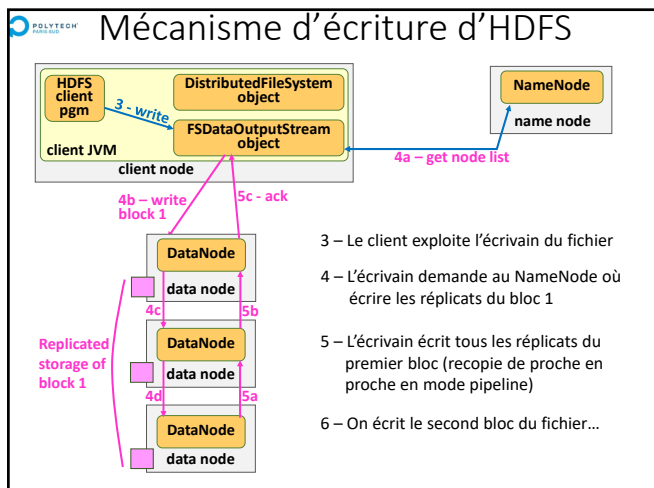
POLYTECH PARIS-SUD

Mécanisme d'écriture d'HDFS

HDFS client pgm

3 - write

DistributedFileSystem object

FSDataOutputStream object

client JVM

client node

NameNode

name node

4a – get node list

4b – write block 1

5c - ack

DataNode

data node

4c

5b

Replicated storage of block 1

DataNode

data node

4d

5a

DataNode

data node

3 – Le client exploite l'écrivain du fichier

4 – L'écrivain demande au NameNode où écrire les réplicats du bloc 1

5 – L'écrivain écrit tous les réplicats du premier bloc (recopie de proche en proche en mode pipeline)

6 – On écrit le second bloc du fichier…